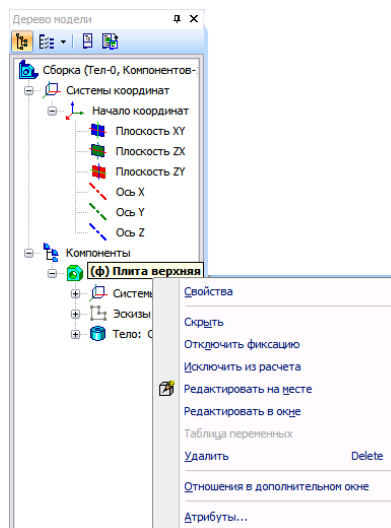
Дерево модели

Сборка (Тел-0, Компонентов-

Системы координат

Начало координат

Плоскость XY

Плоскость ZX

Плоскость ZY

Ось X

Ось Y

Ось Z

Компоненты

(ф) Плита верхняя

Систем

Эскизы

Тело: С

Свойства

Скрыть

Отключить фиксацию

Исключить из расчета

Редактировать на месте

Редактировать в окне

Таблица переменных

Удалить Delete

Отношения в дополнительном окне

Атрибуты...